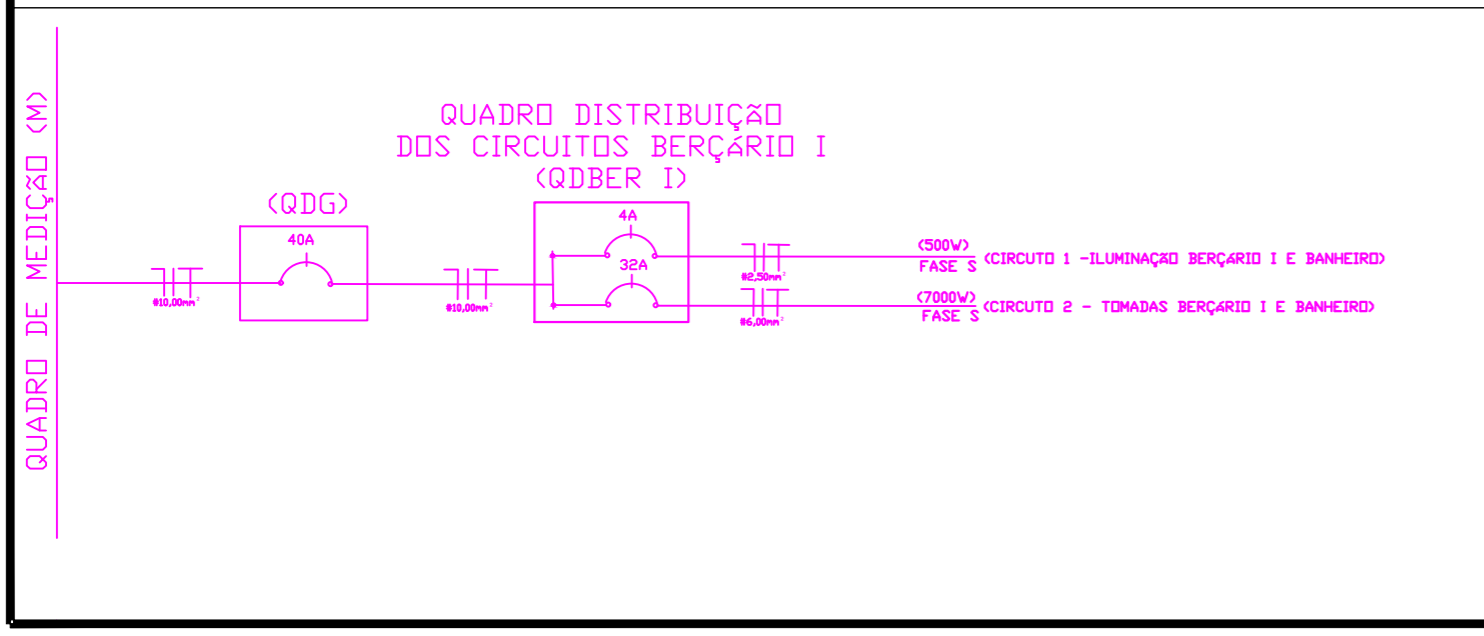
QUADRO DE MEDIÇÃO (M)

QUADRO DISTRIBUIÇÃO
DOS CIRCUITOS BERÇÁRIO I
(QDBER I)

(QDG)

40A

#10,00mm²

#10,00mm²

4A

32A

#2,50mm²

#6,00mm²

(500W)
FASE S

(CIRCUTO 1 -ILUMINAÇÃO BERÇARIO I E BANHEIRO)

(7000W)
FASE S

(CIRCUTO 2 - TOMADAS BERÇARIO I E BANHEIRO)